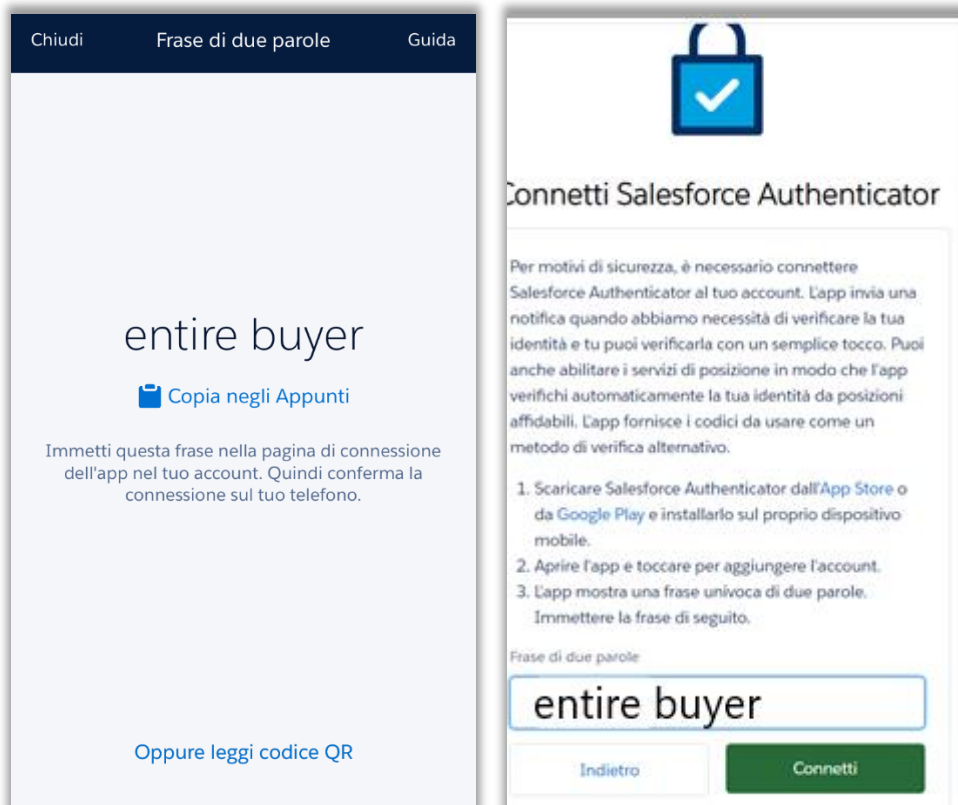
Chiudi Frase di due parole Guida

entire buyer

Copia negli Appunti

Immetti questa frase nella pagina di connessione dell'app nel tuo account. Quindi conferma la connessione sul tuo telefono.

Oppure leggi codice QR

onnetti Salesforce Authenticator

Per motivi di sicurezza, è necessario connettere Salesforce Authenticator al tuo account. L'app invia una notifica quando abbiamo necessità di verificare la tua identità e tu puoi verificarla con un semplice tocco. Puoi anche abilitare i servizi di posizione in modo che l'app verifichi automaticamente la tua identità da posizioni affidabili. L'app fornisce i codici da usare come un metodo di verifica alternativo.

1. Scaricare Salesforce Authenticator dall'App Store o da Google Play e installarlo sul proprio dispositivo mobile.
2. Aprire l'app e toccare per aggiungere l'account.
3. L'app mostra una frase univoca di due parole. Immettere la frase di seguito.

Frase di due parole

entire buyer

Indietro

Connetti